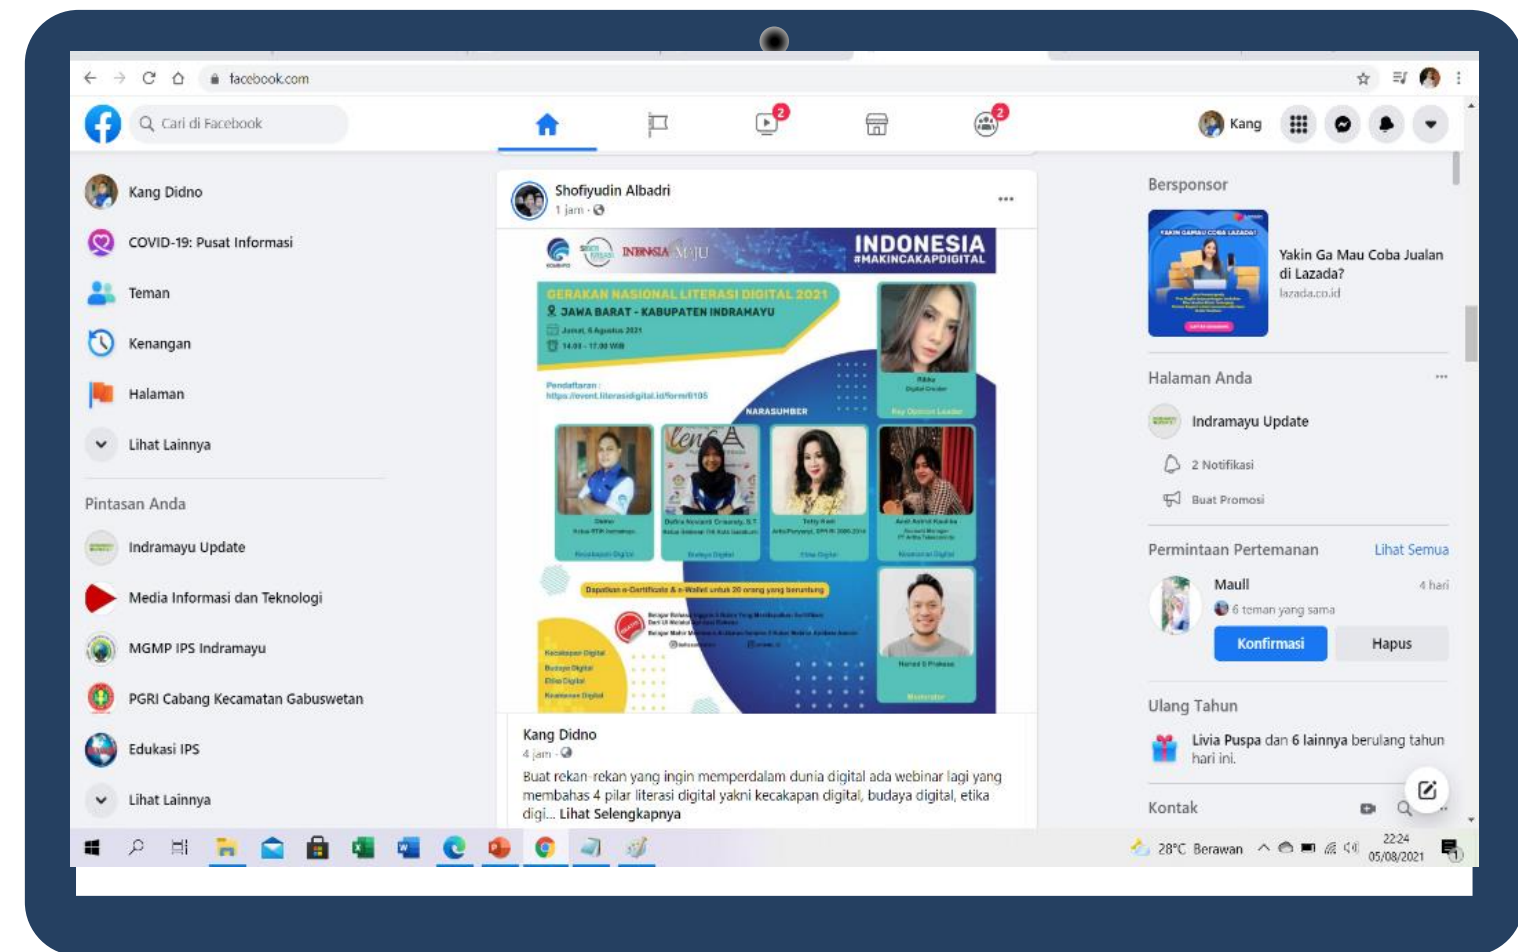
facebook.com

Cari di Facebook

2

2

Kang

Kang Didno

COVID-19: Pusat Informasi

Teman

Kenangan

Halaman

Lihat Lainnya

Pintasan Anda

Indramayu Update

Media Informasi dan Teknologi

MGMP IPS Indramayu

PGRI Cabang Kecamatan Gabuswetan

Edukasi IPS

Lihat Lainnya

Shofiyudin Albadri
1 jam ·

INDONESIA MAJU

INDONESIA
#MAKINCAKAPDIGITAL

GERAKAN NASIONAL LITERASI DIGITAL 2021
JAWA BARAT - KABUPATEN INDRAMAYU

Pendaftaran :
https://event.literasidigital.id/form/6105

NARASUMBER

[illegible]

Dapatkan e-Certificate & e-Wallet untuk 20 orang yang beruntung

Kecakapan Digital
Budaya Digital
Etika Digital
Keamanan Digital

Kang Didno
4 jam ·

Buat rekan-rekan yang ingin memperdalam dunia digital ada webinar lagi yang membahas 4 pilar literasi digital yakni kecakapan digital, budaya digital, etika digi... Lihat Selengkapnya

Bersponsor

Yakin Ga Mau Coba Jualan di Lazada?
lazada.co.id

Halaman Anda

Indramayu Update

2 Notifikasi

Buat Promosi

Permintaan Pertemanan
Lihat Semua

Maull
4 hari
6 teman yang sama

Konfirmasi
Hapus

Ulang Tahun

Livia Puspa dan 6 lainnya berulang tahun hari ini.

Kontak

28°C Berawan

22:24
05/08/2021